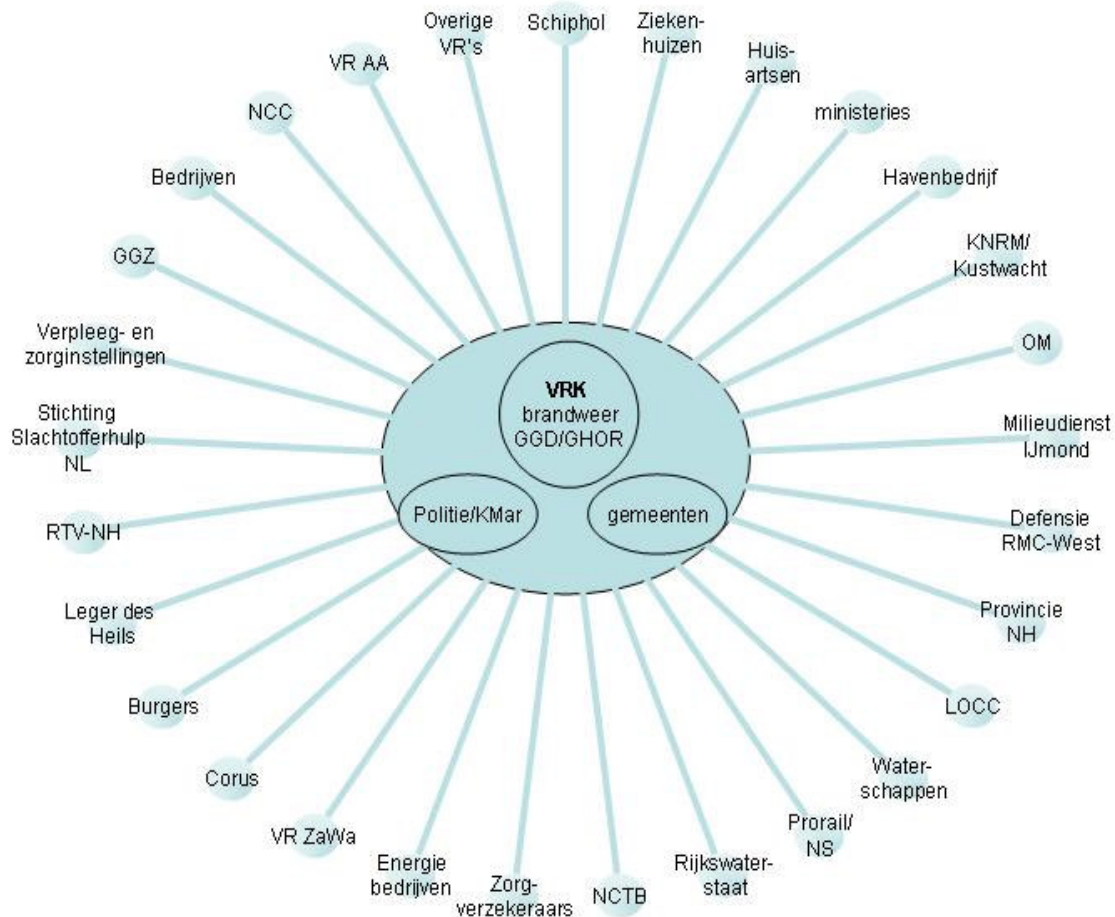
Overige VR's

Schiphol

Ziekenhuizen

Huisartsen

ministeries

Havenbedrijf

KNRM/ Kustwacht

OM

Milieudienst IJmond

Defensie RMC-West

Provincie NH

LOCC

Waterschappen

Prorail/ NS

Rijkswaterstaat

NCTB

Zorgverzekeraars

Energie bedrijven

VR ZaWa

Corus

Burgers

Leger des Heils

RTV-NH

Stichting Slachtofferhulp NL

Verpleeg- en zorginstellingen

GGZ

Bedrijven

NCC

VR AA

**VRK**
brandweer
GGD/GHOR

Politie/KMar

gemeenten